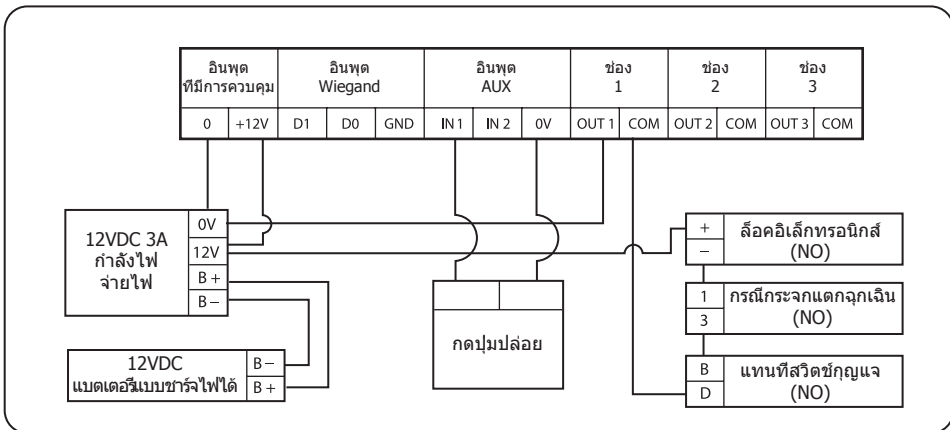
| อินพุต ที่มีการควบคุม | | อินพุต Wiegand | | | อินพุต AUX | | | ช่อง 1 | | ช่อง 2 | | ช่อง 3 | |
|---|---|---|---|---|---|---|---|---|---|---|---|---|---|
| 0 | +12V | D1 | D0 | GND | IN 1 | IN 2 | 0V | OUT 1 | COM | OUT 2 | COM | OUT 3 | COM |

12VDC 3A กำลังไฟ จ่ายไฟ
0V
12V
B +
B –

12VDC แบตเตอรีแบบชาร์จไฟได้
B –
B +

กดปุ่มปล่อย

+
–
ล็อคอิเล็กทรอนิกส์ (NO)

1
3
กรณีกระจกแตกฉุกเฉิน (NO)

B
D
แทนที่สวิตช์กุญแจ (NO)